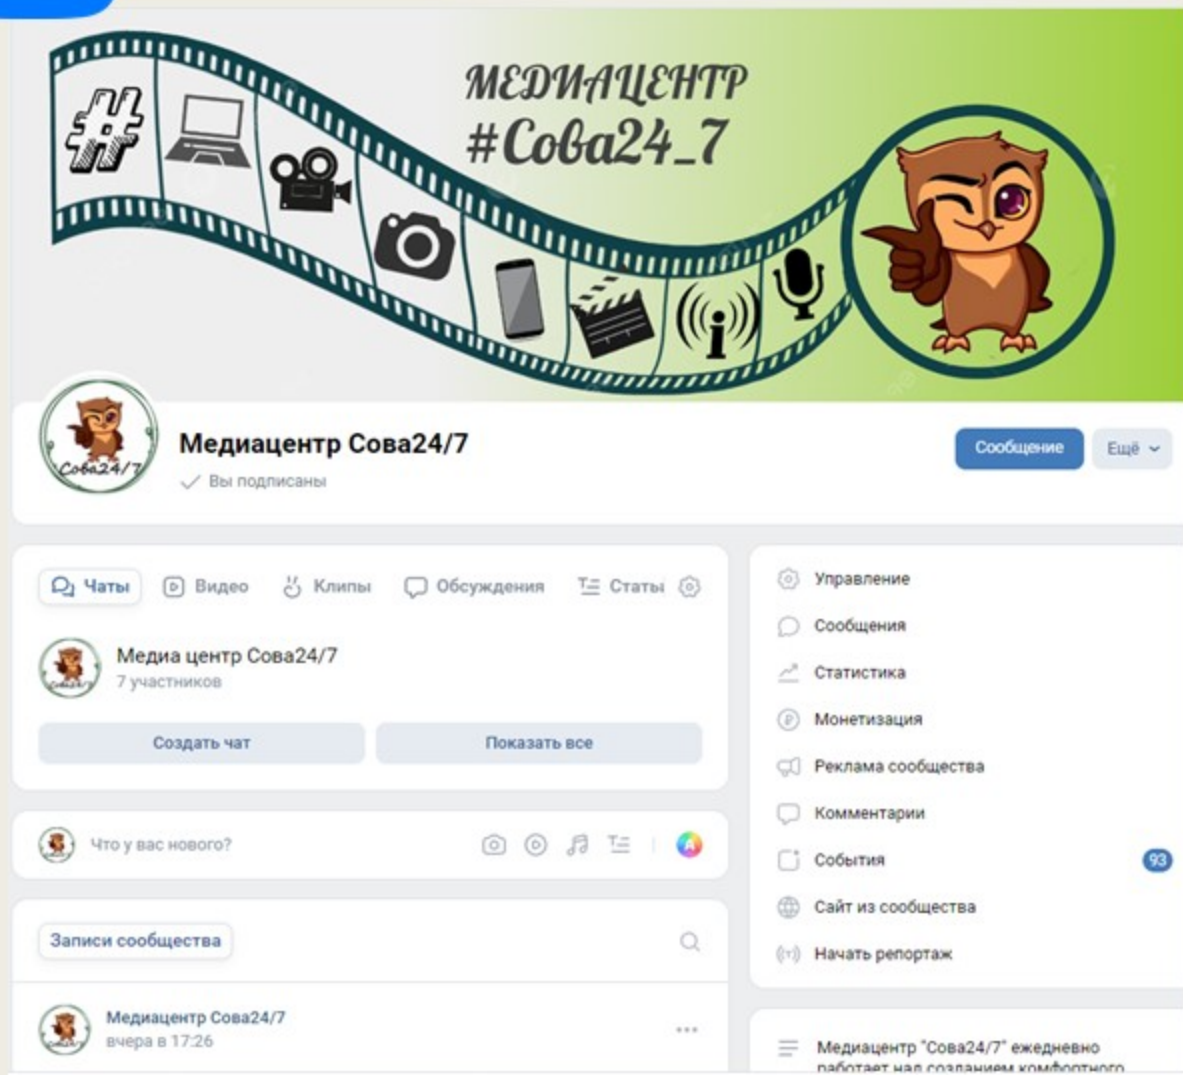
МЕДИАЦЕНТР
#Сова24_7

Сова24/7

Медиацентр Сова24/7
Вы подписаны

Сообщение
Ещё

Чаты
Видео
Клипы
Обсуждения
Статьи

Медиа центр Сова24/7
7 участников

Создать чат
Показать все

Что у вас нового?

Записи сообщества

Медиацентр Сова24/7
вчера в 17:26

Управление
Сообщения
Статистика
Монетизация
Реклама сообщества
Комментарии
События 93
Сайт из сообщества
Начать репортаж

Медиацентр "Сова24/7" ежедневно работает над созданием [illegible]